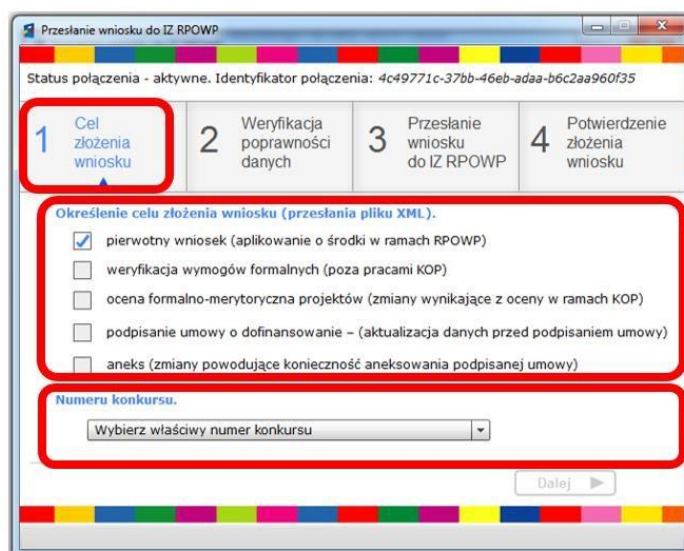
Przesłanie wniosku do IZ RPOWP

Status połączenia - aktywne. Identyfikator połączenia: 4c49771c-37bb-46eb-adaa-b6c2aa960f35

1 Cel złożenia wniosku

2 Weryfikacja poprawności danych

3 Przesłanie wniosku do IZ RPOWP

4 Potwierdzenie złożenia wniosku

Określenie celu złożenia wniosku (przesłania pliku XML).

pierwotny wniosek (aplikowanie o środki w ramach RPOWP)

weryfikacja wymogów formalnych (poza pracami KOP)

ocena formalno-merytoryczna projektów (zmiany wynikające z oceny w ramach KOP)

podpisanie umowy o dofinansowanie – (aktualizacja danych przed podpisaniem umowy)

aneks (zmiany powodujące konieczność aneksowania podpisanej umowy)

Numeru konkursu.

Wybierz właściwy numer konkursu

Dalej